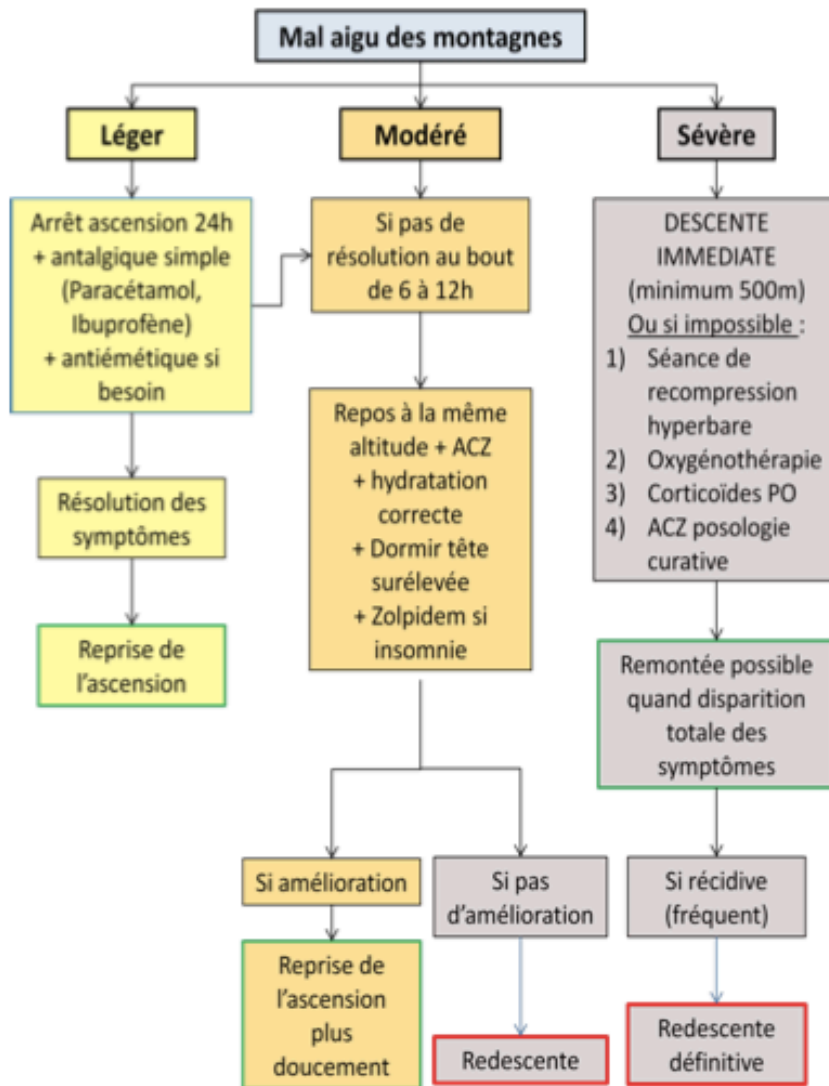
Mal aigu des montagnes

Léger

Modéré

Sévère

Arrêt ascension 24h + antalgique simple (Paracétamol, Ibuprofène) + antiémétique si besoin

Résolution des symptômes

Reprise de l'ascension

Si pas de résolution au bout de 6 à 12h

Repos à la même altitude + ACZ + hydratation correcte + Dormir tête surélevée + Zolpidem si insomnie

Si amélioration

Reprise de l'ascension plus doucement

Si pas d'amélioration

Redescente

DESCENTE IMMEDIATE (minimum 500m)
Ou si impossible :
1) Séance de recompression hyperbare
2) Oxygénothérapie
3) Corticoïdes PO
4) ACZ posologie curative

Remontée possible quand disparition totale des symptômes

Si récidive (fréquent)

Redescente définitive